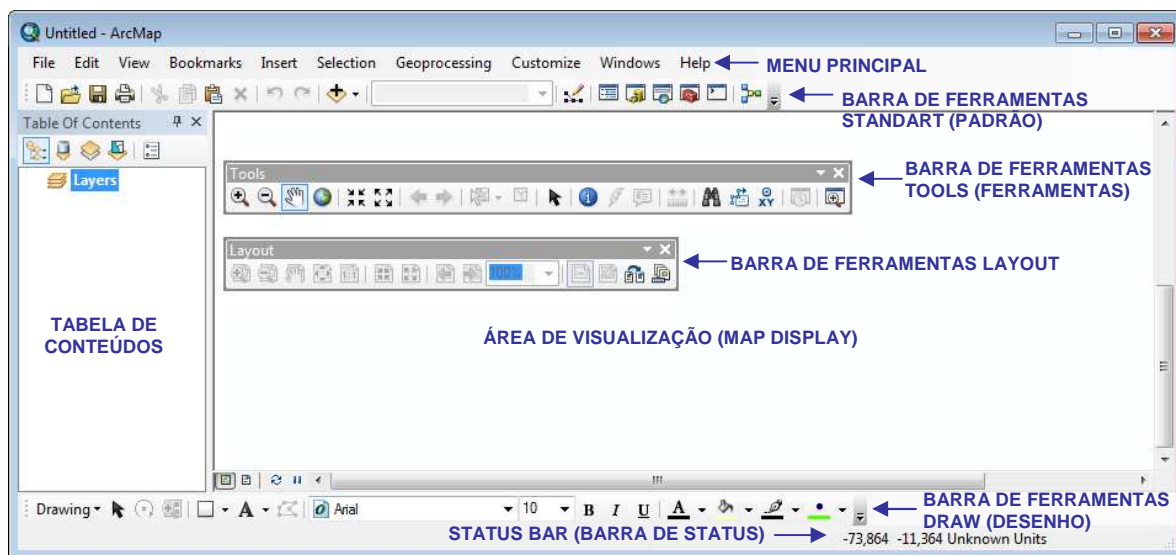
Untitled - ArcMap

File Edit View Bookmarks Insert Selection Geoprocessing Customize Windows Help

MENU PRINCIPAL

BARRA DE FERRAMENTAS STANDART (PADRÃO)

Table Of Contents

Layers

Tools

BARRA DE FERRAMENTAS TOOLS (FERRAMENTAS)

Layout

100%

BARRA DE FERRAMENTAS LAYOUT

TABELA DE CONTEÚDOS

ÁREA DE VISUALIZAÇÃO (MAP DISPLAY)

Drawing

Arial

10

B I U A

BARRA DE FERRAMENTAS DRAW (DESENHO)

STATUS BAR (BARRA DE STATUS)

-73,864 -11,364 Unknown Units